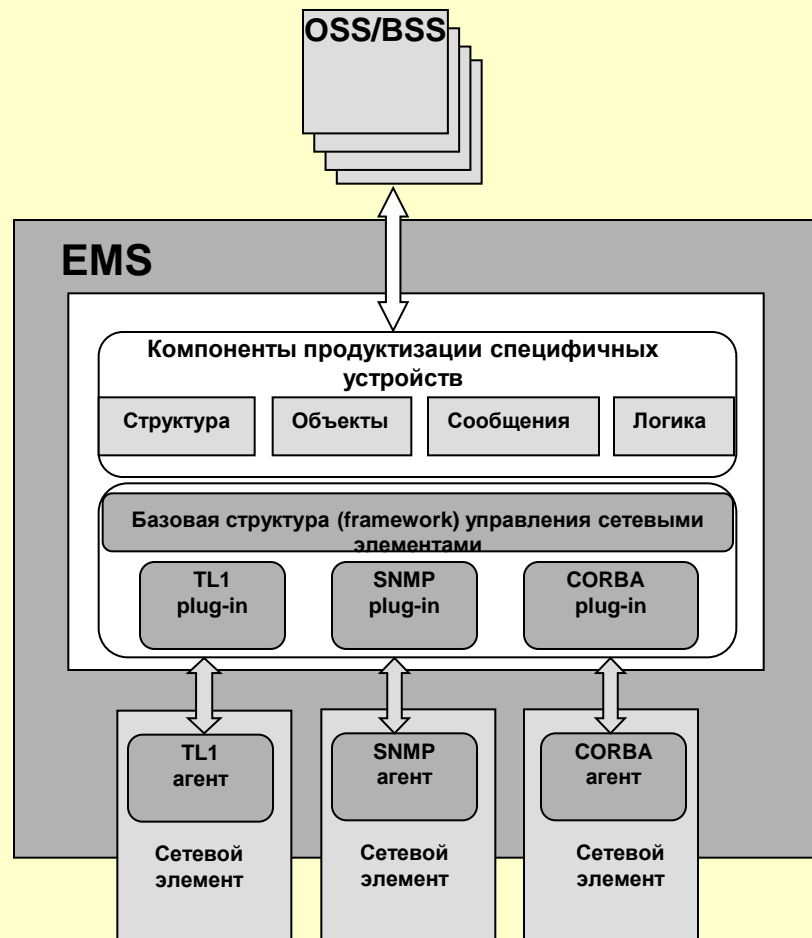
OSS/BSS

EMS

Компоненты продуктизации специфичных устройств

Структура

Объекты

Сообщения

Логика

Базовая структура (framework) управления сетевыми элементами

TL1 plug-in

SNMP plug-in

CORBA plug-in

TL1 агент

Сетевой элемент

SNMP агент

Сетевой элемент

CORBA агент

Сетевой элемент